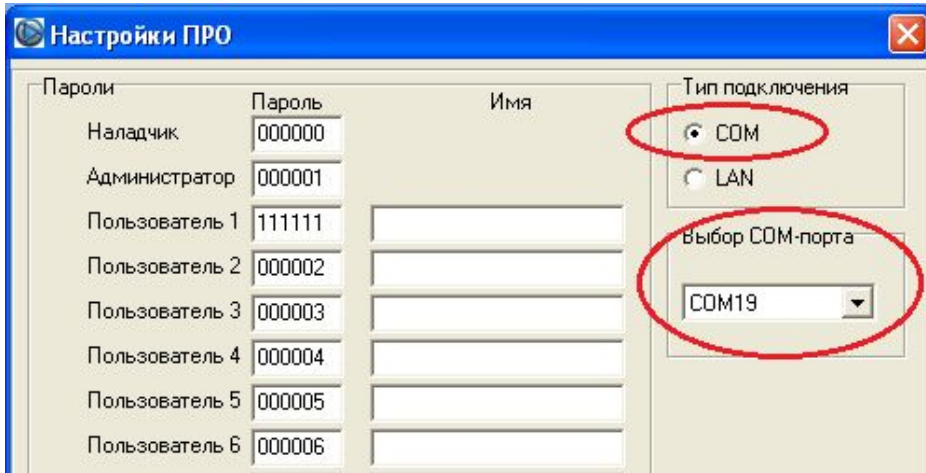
Настройки ПРО

Пароли

| | Пароль | Имя |
|---|---|---|
| Наладчик | 000000 | |
| Администратор | 000001 | |
| Пользователь 1 | 111111 | |
| Пользователь 2 | 000002 | |
| Пользователь 3 | 000003 | |
| Пользователь 4 | 000004 | |
| Пользователь 5 | 000005 | |
| Пользователь 6 | 000006 | |

Тип подключения
COM
LAN

Выбор COM-порта
COM19